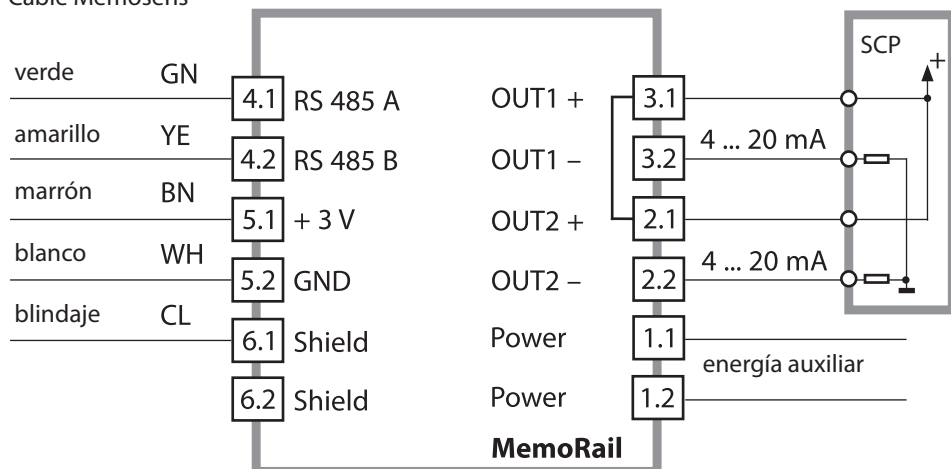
Cable Memosens

verde GN
amarillo YE
marrón BN
blanco WH
blindaje CL

4.1 RS 485 A
4.2 RS 485 B
5.1 + 3 V
5.2 GND
6.1 Shield
6.2 Shield

OUT1 +
OUT1 –
OUT2 +
OUT2 –
Power
Power

3.1
3.2
2.1
2.2
1.1
1.2

MemoRail

SCP
+
4 ... 20 mA
4 ... 20 mA
energía auxiliar